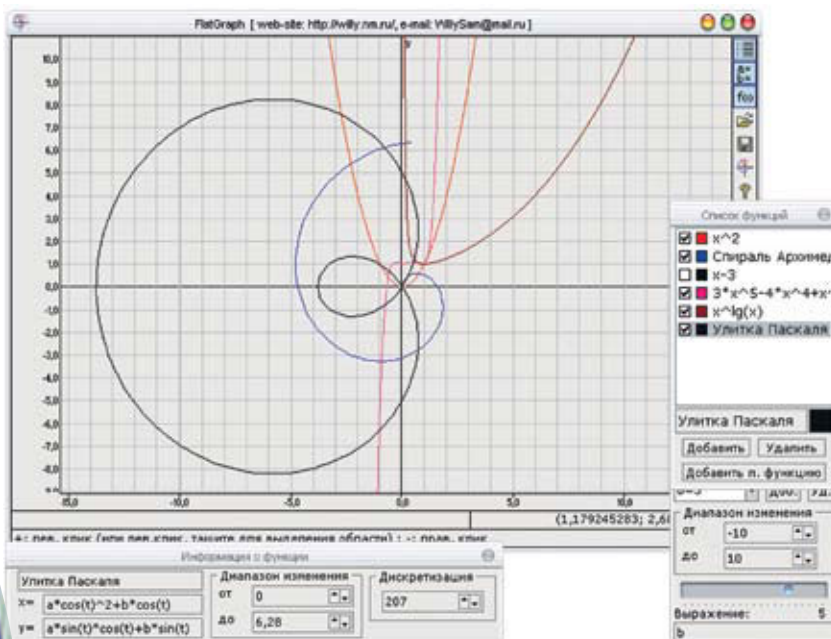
FlatGraph [ web-site: http://willy.nm.ru/, e-mail: WillySan@mail.ru ]

10,0
9,0
8,0
7,0
6,0
5,0
4,0
3,0
2,0
1,0
0,0
-1,0
-2,0
-3,0
-4,0
-5,0
-6,0
-7,0
-8,0
-9,0

-15,0
-10,0
-5,0
0,0
5,0
10,0

y

(1,179245283; 2,6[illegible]

+: лев. клик (или лев.клик, тащите для выделения области) ; -: прав. клик

Информация о функции

Улитка Паскаля
x= a*cos(t)^2+b*cos(t)
y= a*sin(t)*cos(t)+b*sin(t)

Диапазон изменения
от 0
до 6,28

Дискретизация
207

Список функций

x^2
Спираль Архимед
x=3
3*x^5-4*x^4+x
x^lg(x)
Улитка Паскаля

Улитка Паскаля

Добавить
Удалить
Добавить п. функцию

Диапазон изменения
от -10
до 10

Выражение:
b
5